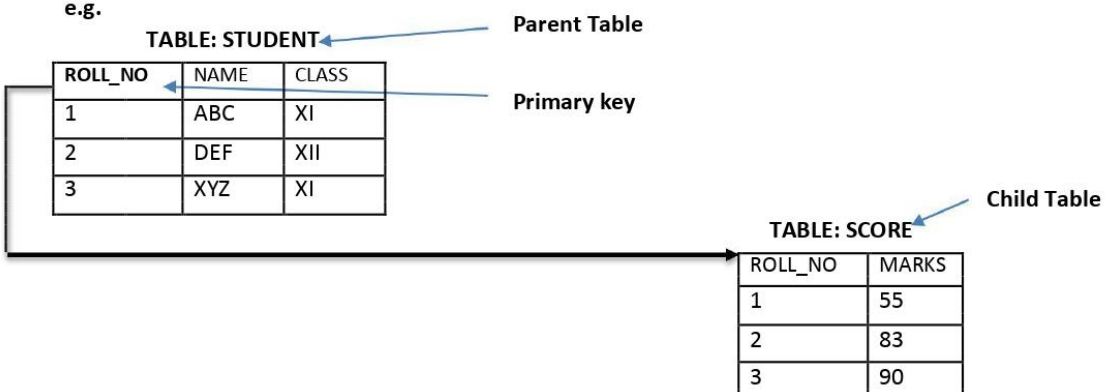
e.g.

TABLE: STUDENT

Parent Table

| ROLL_NO | NAME | CLASS |
|---|---|---|
| 1 | ABC | XI |
| 2 | DEF | XII |
| 3 | XYZ | XI |

Primary key

Child Table

TABLE: SCORE

| ROLL_NO | MARKS |
|---|---|
| 1 | 55 |
| 2 | 83 |
| 3 | 90 |